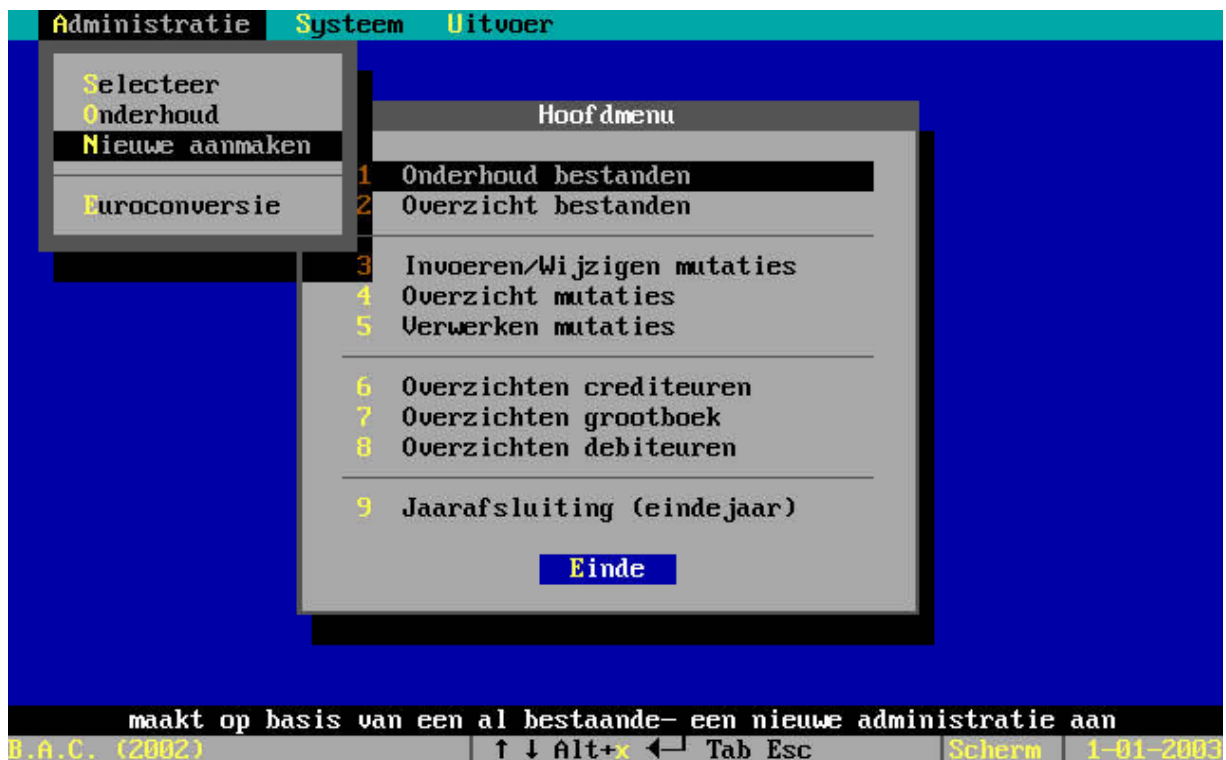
Administratie Systeem Uitvoer

Selecteer
Onderhoud
Nieuwe aanmaken

Euroconversie

Hoofdmenu

1 Onderhoud bestanden
2 Overzicht bestanden

3 Invoeren/Wijzigen mutaties
4 Overzicht mutaties
5 Verwerken mutaties

6 Overzichten crediteuren
7 Overzichten grootboek
8 Overzichten debiteuren

9 Jaarafsluiting (eindejaar)

Einde

maakt op basis van een al bestaande- een nieuwe administratie aan
B.A.C. (2002) ↑ ↓ Alt+x ↵ Tab Esc Scherm 1-01-2003